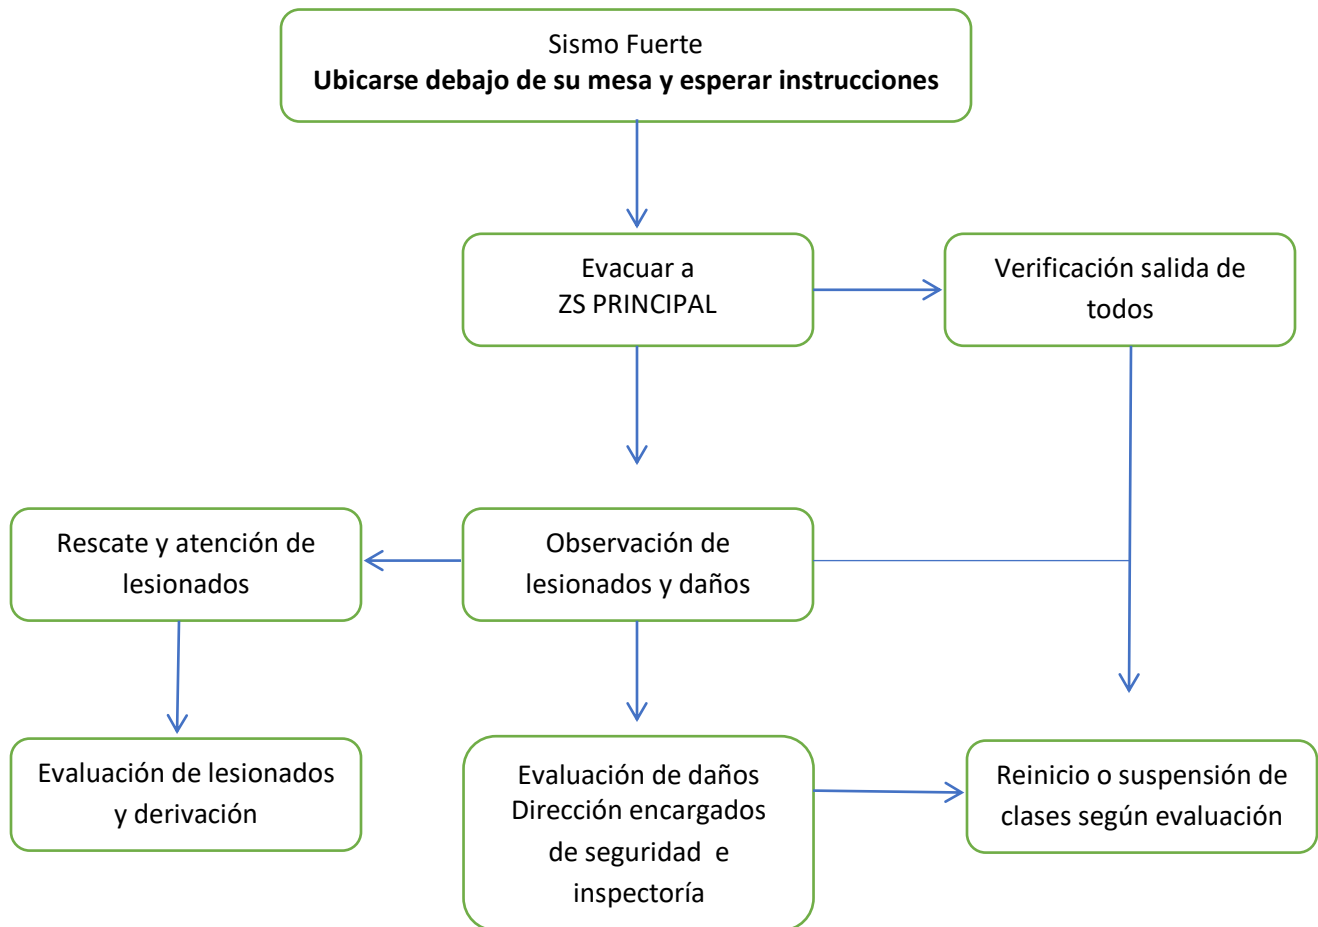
Sismo Fuerte
**Ubicarse debajo de su mesa y esperar instrucciones**

Evacuar a
ZS PRINCIPAL

Verificación salida de todos

Rescate y atención de lesionados

Observación de lesionados y daños

Evaluación de lesionados y derivación

Evaluación de daños
Dirección encargados de seguridad e inspectoría

Reinicio o suspensión de clases según evaluación